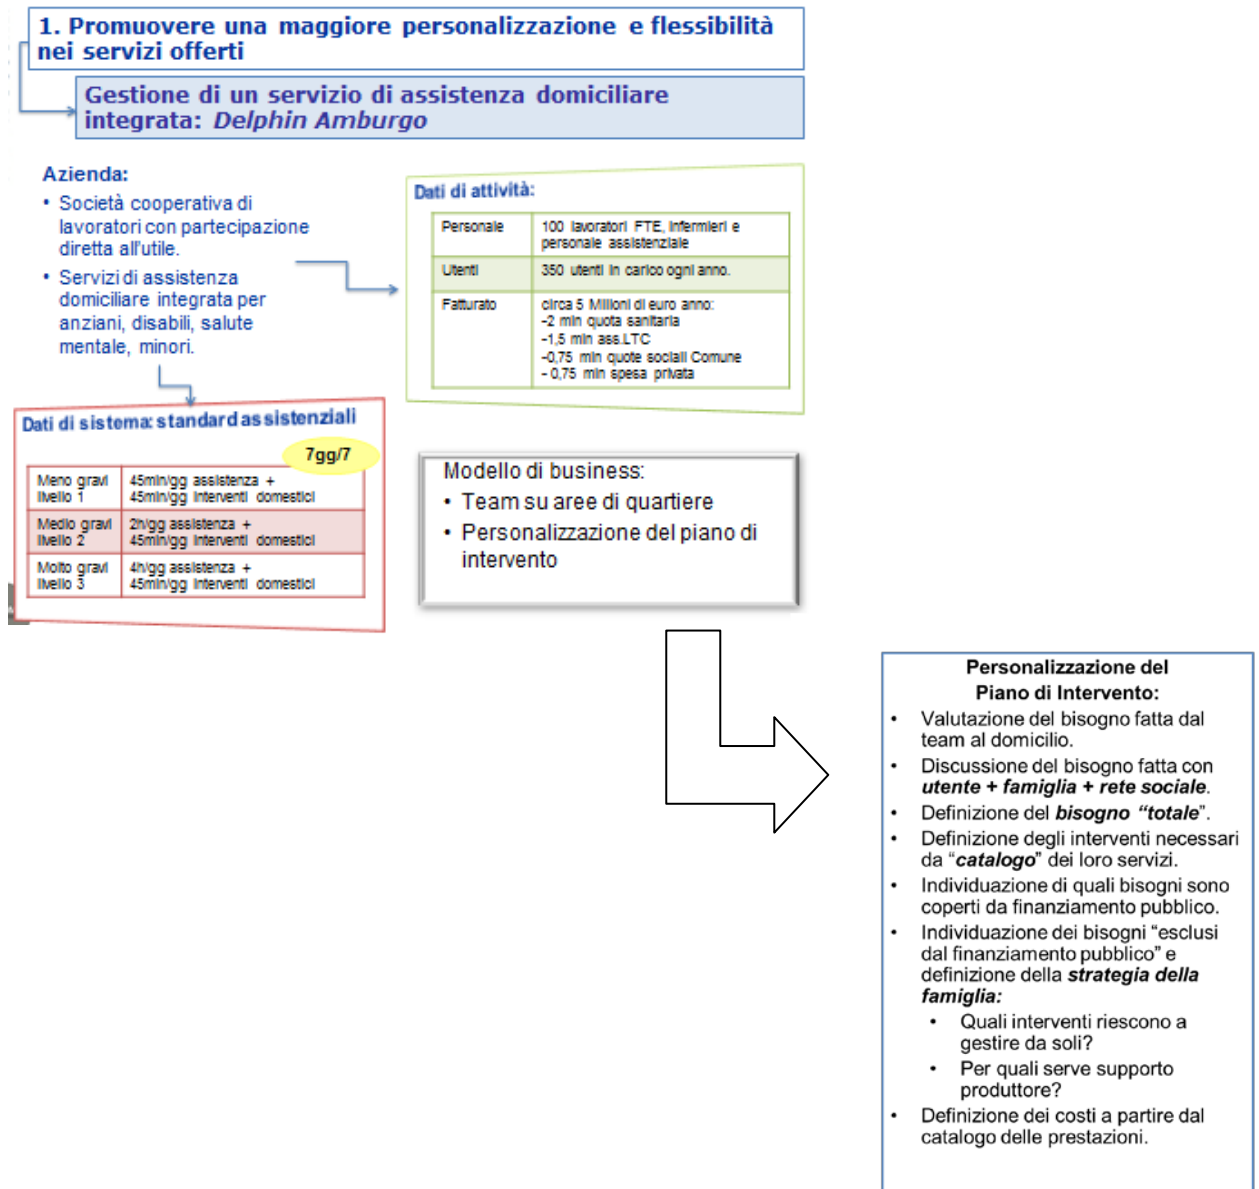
1. Promuovere una maggiore personalizzazione e flessibilità nei servizi offerti

Gestione di un servizio di assistenza domiciliare integrata: *Delphin Amburgo*

Azienda:
• Società cooperativa di lavoratori con partecipazione diretta all'utile.
• Servizi di assistenza domiciliare integrata per anziani, disabili, salute mentale, minori.

Dati di attività:

| Personale | 100 lavoratori FTE, infermieri e personale assistenziale |
|---|---|
| Utenti | 350 utenti in carico ogni anno. |
| Fatturato | circa 5 Milioni di euro anno: -2 mln quota sanitaria -1,5 mln ass.LTC -0,75 mln quote sociali Comune - 0,75 mln spesa privata |

Dati di sistema: standard assistenziali

7gg/7

| Meno gravi livello 1 | 45min/gg assistenza + 45min/gg interventi domestici |
|---|---|
| Medio gravi livello 2 | 2h/gg assistenza + 45min/gg interventi domestici |
| Molto gravi livello 3 | 4h/gg assistenza + 45min/gg interventi domestici |

Modello di business:
• Team su aree di quartiere
• Personalizzazione del piano di intervento

Personalizzazione del Piano di Intervento:
• Valutazione del bisogno fatta dal team al domicilio.
• Discussione del bisogno fatta con ***utente + famiglia + rete sociale***.
• Definizione del ***bisogno "totale"***.
• Definizione degli interventi necessari da "***catalogo***" dei loro servizi.
• Individuazione di quali bisogni sono coperti da finanziamento pubblico.
• Individuazione dei bisogni "esclusi dal finanziamento pubblico" e definizione della ***strategia della famiglia:***
  • Quali interventi riescono a gestire da soli?
  • Per quali serve supporto produttore?
• Definizione dei costi a partire dal catalogo delle prestazioni.